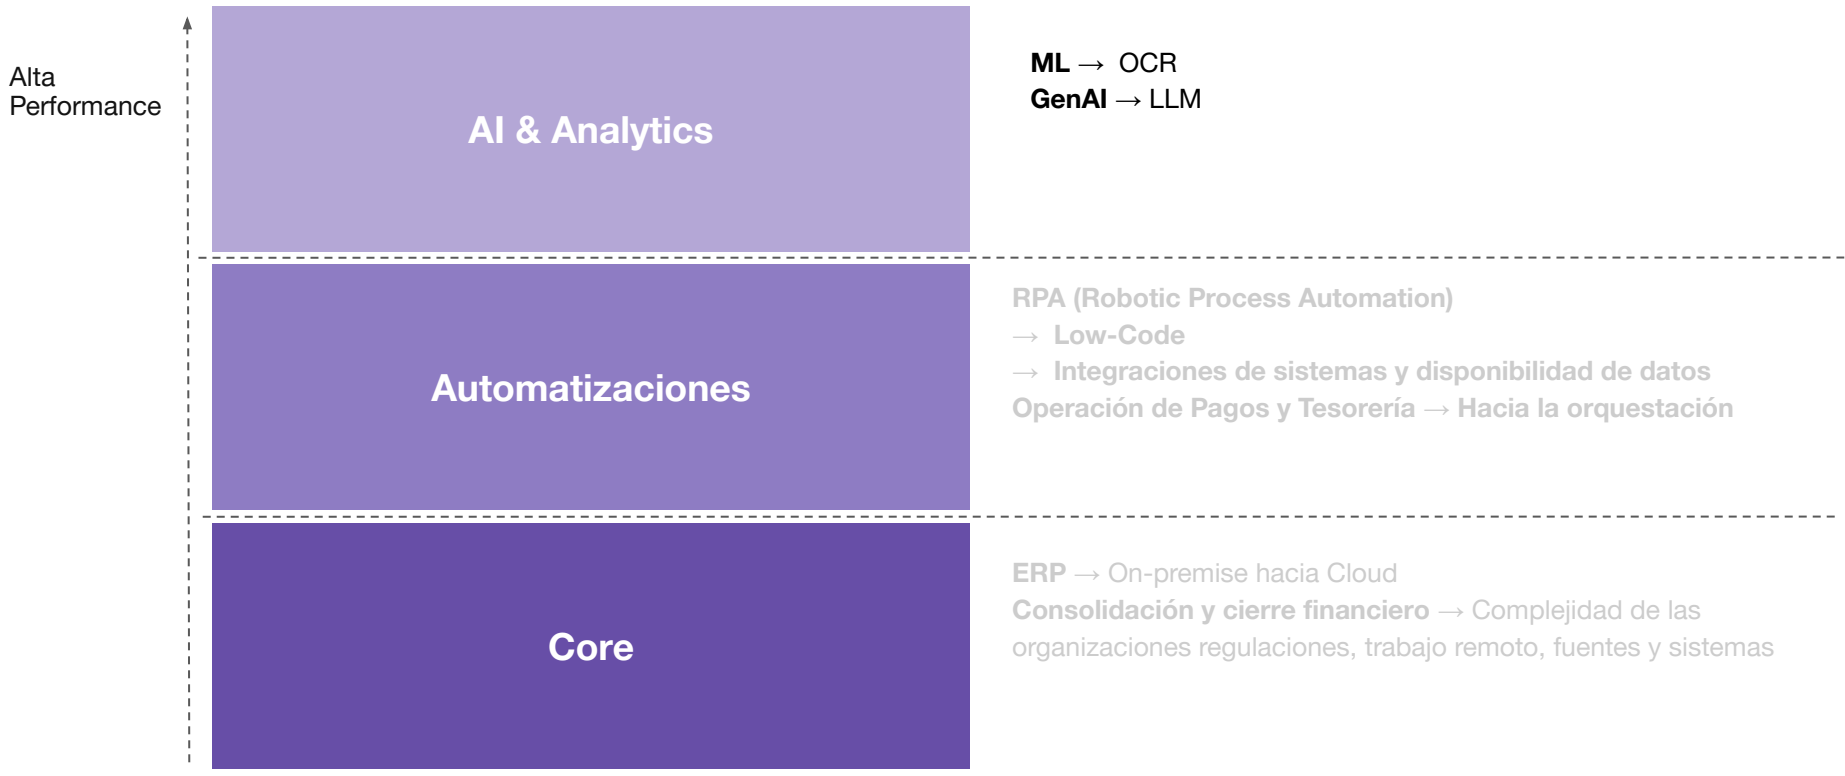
Alta Performance

AI & Analytics

**ML** → OCR
**GenAI** → LLM

Automatizaciones

RPA (Robotic Process Automation)
→ Low-Code
→ Integraciones de sistemas y disponibilidad de datos
Operación de Pagos y Tesorería → Hacia la orquestación

Core

ERP → On-premise hacia Cloud
Consolidación y cierre financiero → Complejidad de las organizaciones regulaciones, trabajo remoto, fuentes y sistemas